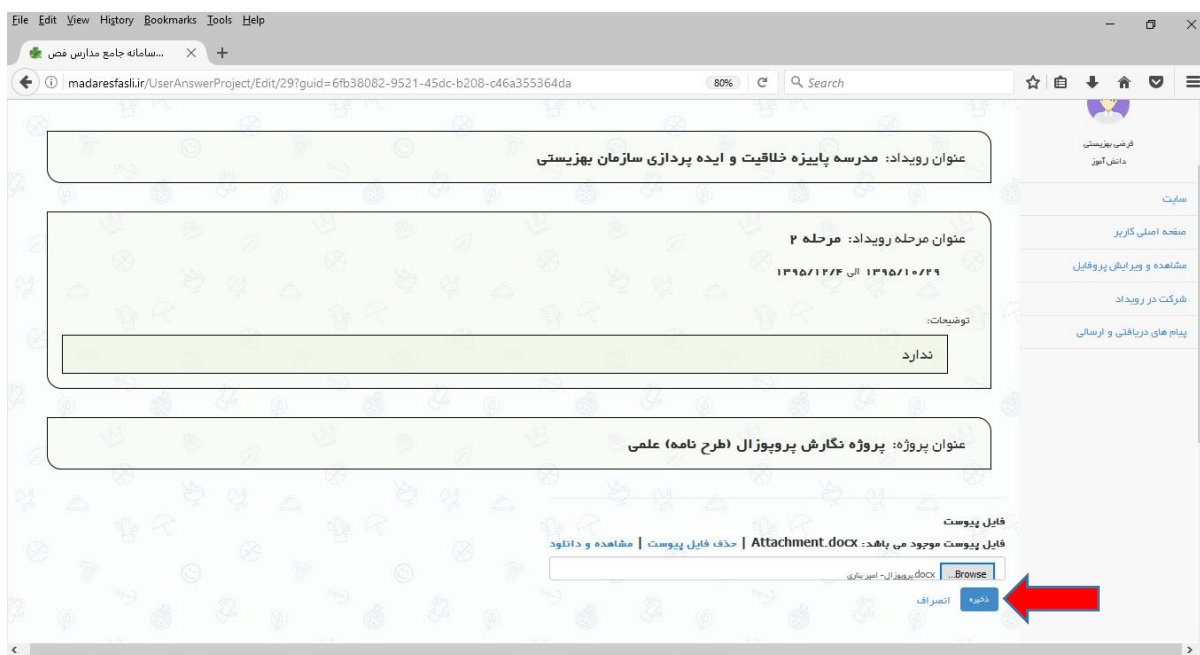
File Edit View History Bookmarks Tools Help

سامانه جامع مدارس فص...

madaresfasli.ir/UserAnswerProject/Edit/29?guid=6fb38082-9521-45dc-b208-c46a355364da

80%

Search

فرشی بهزیستی
دانش آموز

سایت
صفحه اصلی کاربر
مشاهده و ویرایش پروفایل
شرکت در رویداد
پیام های دریافتی و ارسالی

عنوان رویداد: مدرسه پاییزه خلاقیت و ایده پردازی سازمان بهزیستی

عنوان مرحله رویداد: مرحله ۲

۱۳۹۵/۱۰/۲۹ الی ۱۳۹۵/۱۲/۴

توضیحات:

ندارد

عنوان پروژه: پروژه نگارش پروپوزال (طرح نامه) علمی

فایل پیوست

فایل پیوست موجود می باشد: Attachment.docx | حذف فایل پیوست | مشاهده و دانلود

Browse... پروپوزال- امیر بنازی.docx

ذخیره انصراف